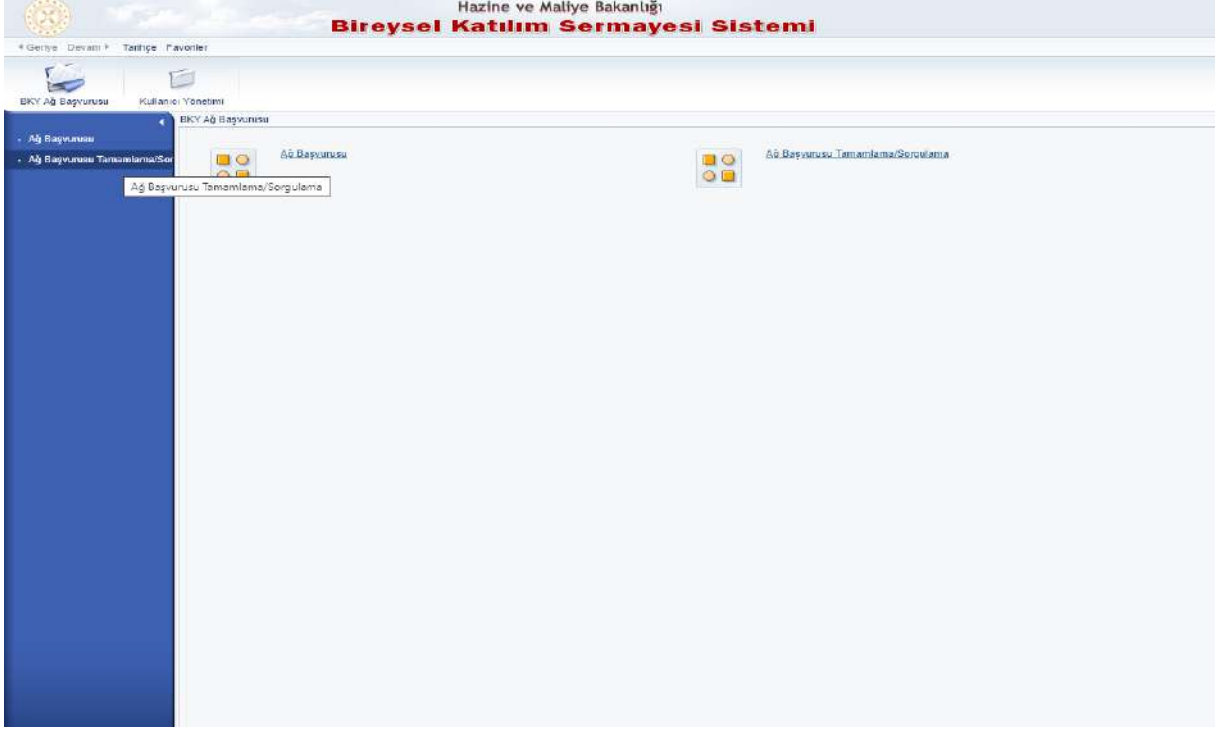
Hazine ve Maliye Bakanlığı
Bireysel Katılım Sermayesi Sistemi

◂Geriye Devam ▸ Tarihçe Favoriler

BKY Ağ Başvurusu
Kullanıcı Yönetimi

◂

Ağ Başvurusu
Ağ Başvurusu Tamamlama/Sor

BKY Ağ Başvurusu

Ağ Başvurusu

Ağ Başvurusu Tamamlama/Sorgulama

Ağ Başvurusu Tamamlama/Sorgulama